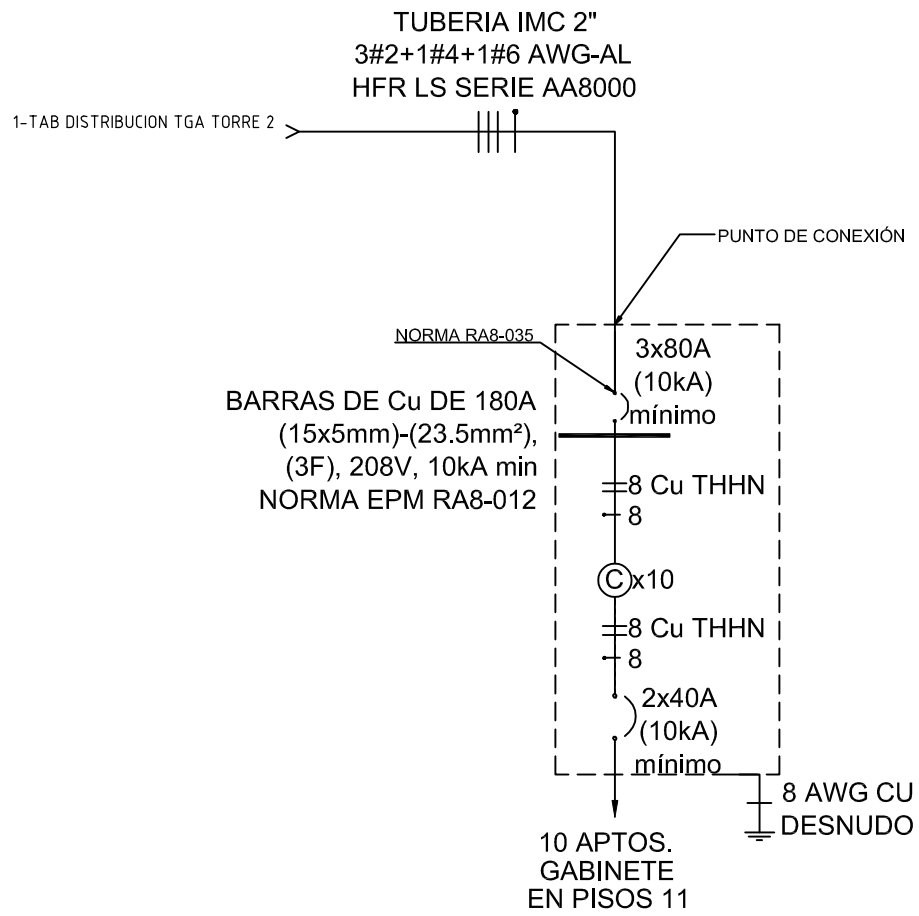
TUBERIA IMC 2"
3#2+1#4+1#6 AWG-AL
HFR LS SERIE AA8000

1-TAB DISTRIBUCION TGA TORRE 2

PUNTO DE CONEXIÓN

NORMA RA8-035

3x80A
(10kA)
mínimo

BARRAS DE Cu DE 180A
(15x5mm)-(23.5mm²),
(3F), 208V, 10kA min
NORMA EPM RA8-012

8 Cu THHN
8

C x10

8 Cu THHN
8

2x40A
(10kA)
mínimo

8 AWG CU
DESNUDO

10 APTOS.
GABINETE
EN PISOS 11